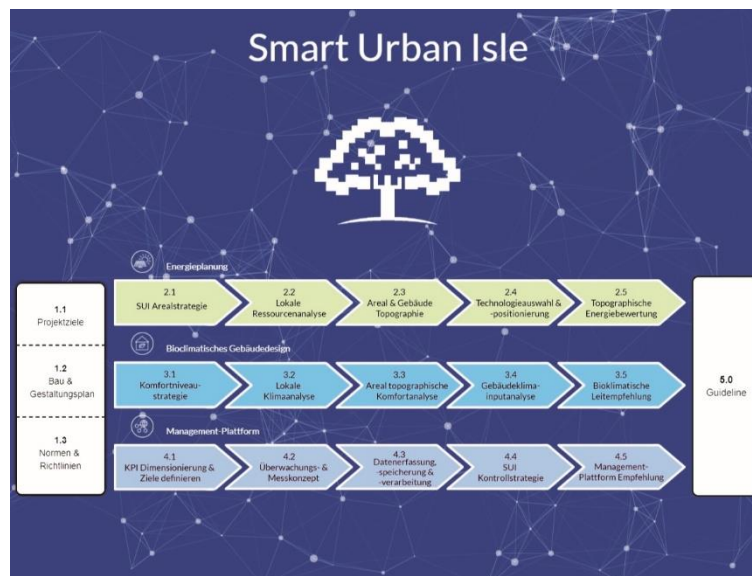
Smart Urban Isle

1.1
Projektziele

1.2
Bau & Gestaltungsplan

1.3
Normen & Richtlinien

Energieplanung

2.1
SUI Arealstrategie

2.2
Lokale Ressourcenanalyse

2.3
Areal & Gebäude Topographie

2.4
Technologieauswahl & -positionierung

2.5
Topographische Energiebewertung

Bioclimatisches Gebäudedesign

3.1
Komfortniveaustrategie

3.2
Lokale Klimaanalyse

3.3
Areal topographische Komfortanalyse

3.4
Gebäudeklimainputanalyse

3.5
Bioklimatische Leitempfehlung

Management-Plattform

4.1
KPI Dimensionierung & Ziele definieren

4.2
Überwachungs- & Messkonzept

4.3
Datenerfassung, -speicherung & -verarbeitung

4.4
SUI Kontrollstrategie

4.5
Management-Plattform Empfehlung

5.0
Guideline